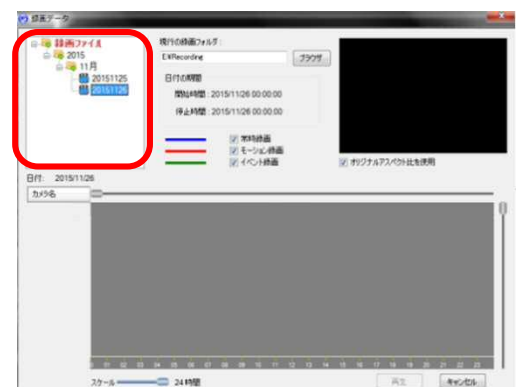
録画データ

録画ファイル
2015
11月
20151125
20151126

現行の録画フォルダ：
E:¥Recording
ブラウザ

日付の時間
開始時間：2015/11/26 00:00:00
停止時間：2015/11/26 00:00:00

常時録画
モーション録画
イベント録画

オリジナルアスペクト比を使用

日付: 2015/11/26
カメラ名

0 01 02 03 04 05 06 07 08 09 10 11 12 13 14 15 16 17 18 19 20 21 22 23

スケール 24 時間
再生
キャンセル